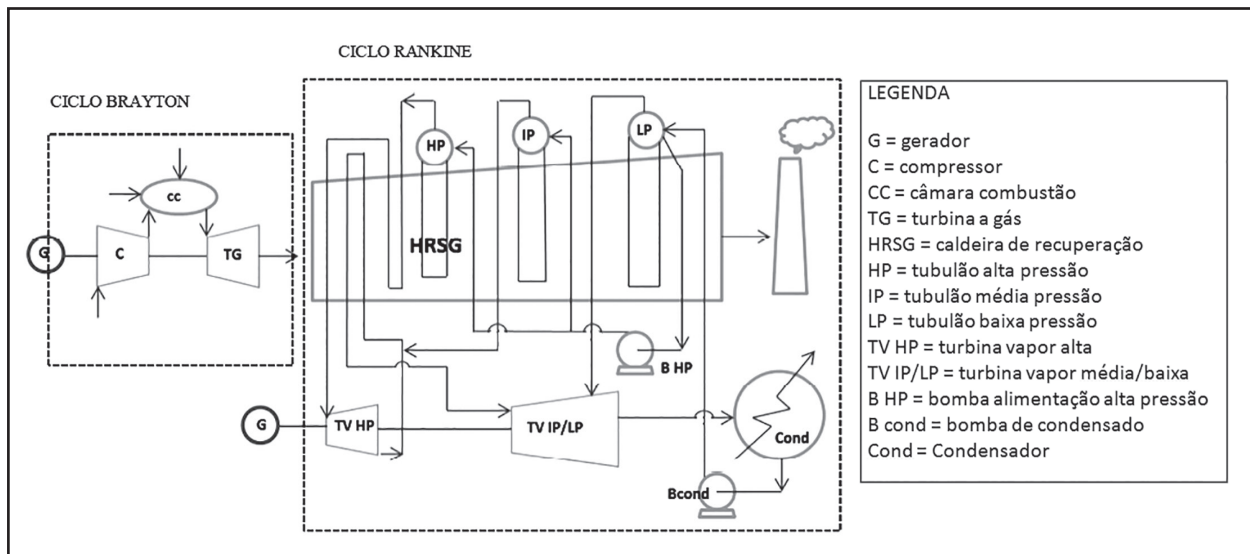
CICLO RANKINE

CICLO BRAYTON

CC

G

C

TG

HP

IP

LP

HRSG

B HP

G

TV HP

TV IP/LP

Cond

Bcond

LEGENDA

G = gerador
C = compressor
CC = câmara combustão
TG = turbina a gás
HRSG = caldeira de recuperação
HP = tubulão alta pressão
IP = tubulão média pressão
LP = tubulão baixa pressão
TV HP = turbina vapor alta
TV IP/LP = turbina vapor média/baixa
B HP = bomba alimentação alta pressão
B cond = bomba de condensado
Cond = Condensador